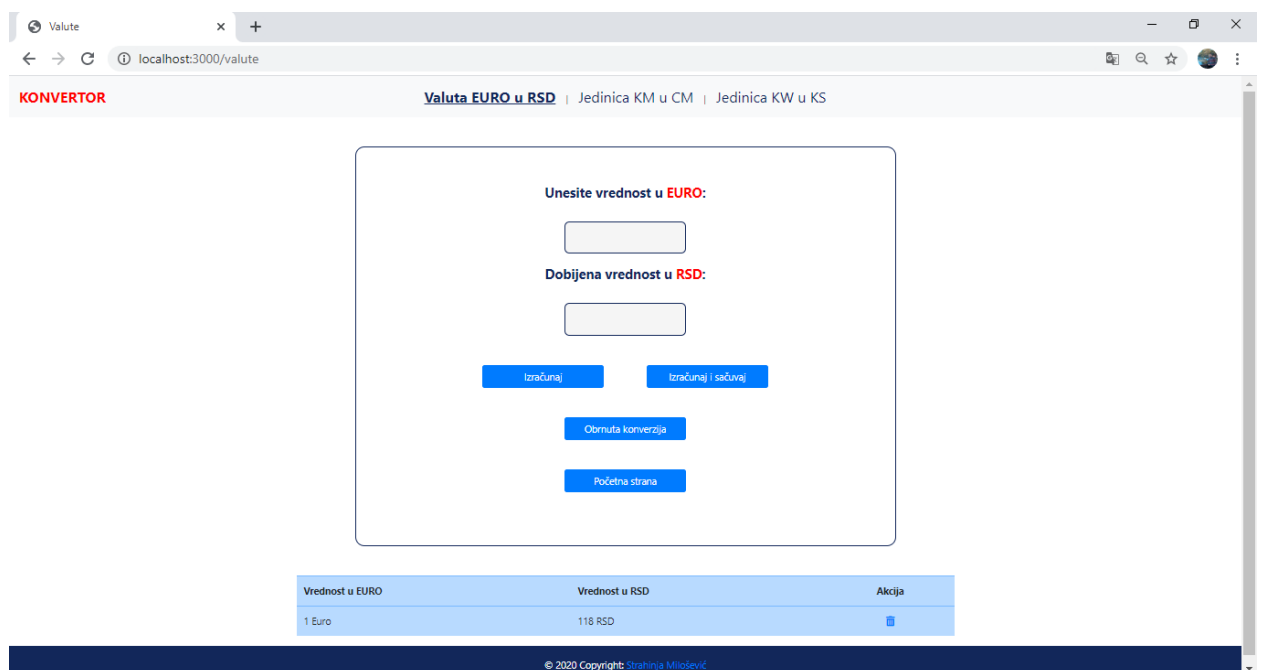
Valute
localhost:3000/valute

KONVERTOR

Valuta EURO u RSD | Jedinica KM u CM | Jedinica KW u KS

Unesite vrednost u EURO:

Dobijena vrednost u RSD:

Izračunaj

Izračunaj i sačuvaj

Obrnuta konverzija

Početna strana

| Vrednost u EURO | Vrednost u RSD | Akcija |
|---|---|---|
| 1 Euro | 118 RSD | |

© 2020 Copyright: Strahinja Milošević